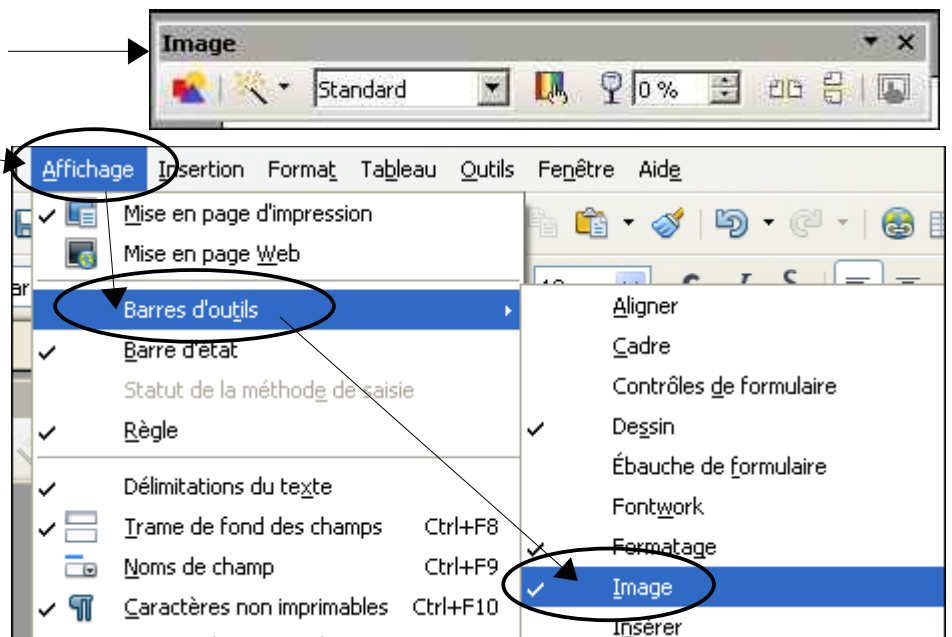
Image
Standard
0 %

Affichage Insertion Format Tableau Outils Fenêtre Aide

Mise en page d'impression
Mise en page Web
Barres d'outils
Barre d'état
Statut de la méthode de saisie
Règle
Délimitations du texte
Trame de fond des champs Ctrl+F8
Noms de champ Ctrl+F9
Caractères non imprimables Ctrl+F10

Aligner
Cadre
Contrôles de formulaire
Dessin
Ébauche de formulaire
Fontwork
Formatage
Image
Insérer